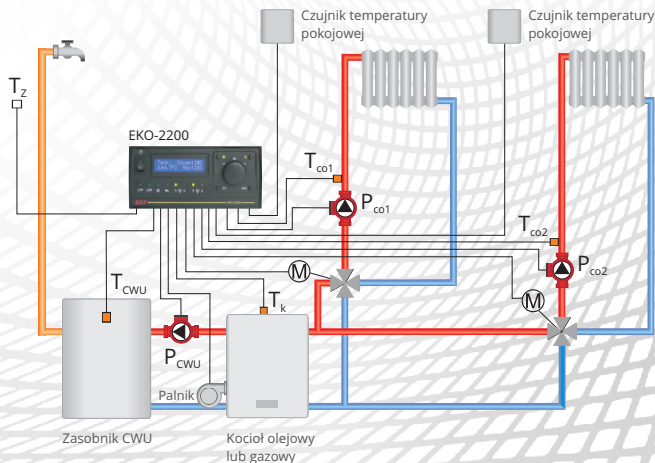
Czujnik temperatury pokojowej

Czujnik temperatury pokojowej

$T_z$

EKO-2200

$T_{co1}$

$P_{co1}$

$T_{co2}$

$P_{co2}$

M

M

$T_{CWU}$

$T_k$

$P_{CWU}$

Palnik

Zasobnik CWU

Kocioł olejowy lub gazowy